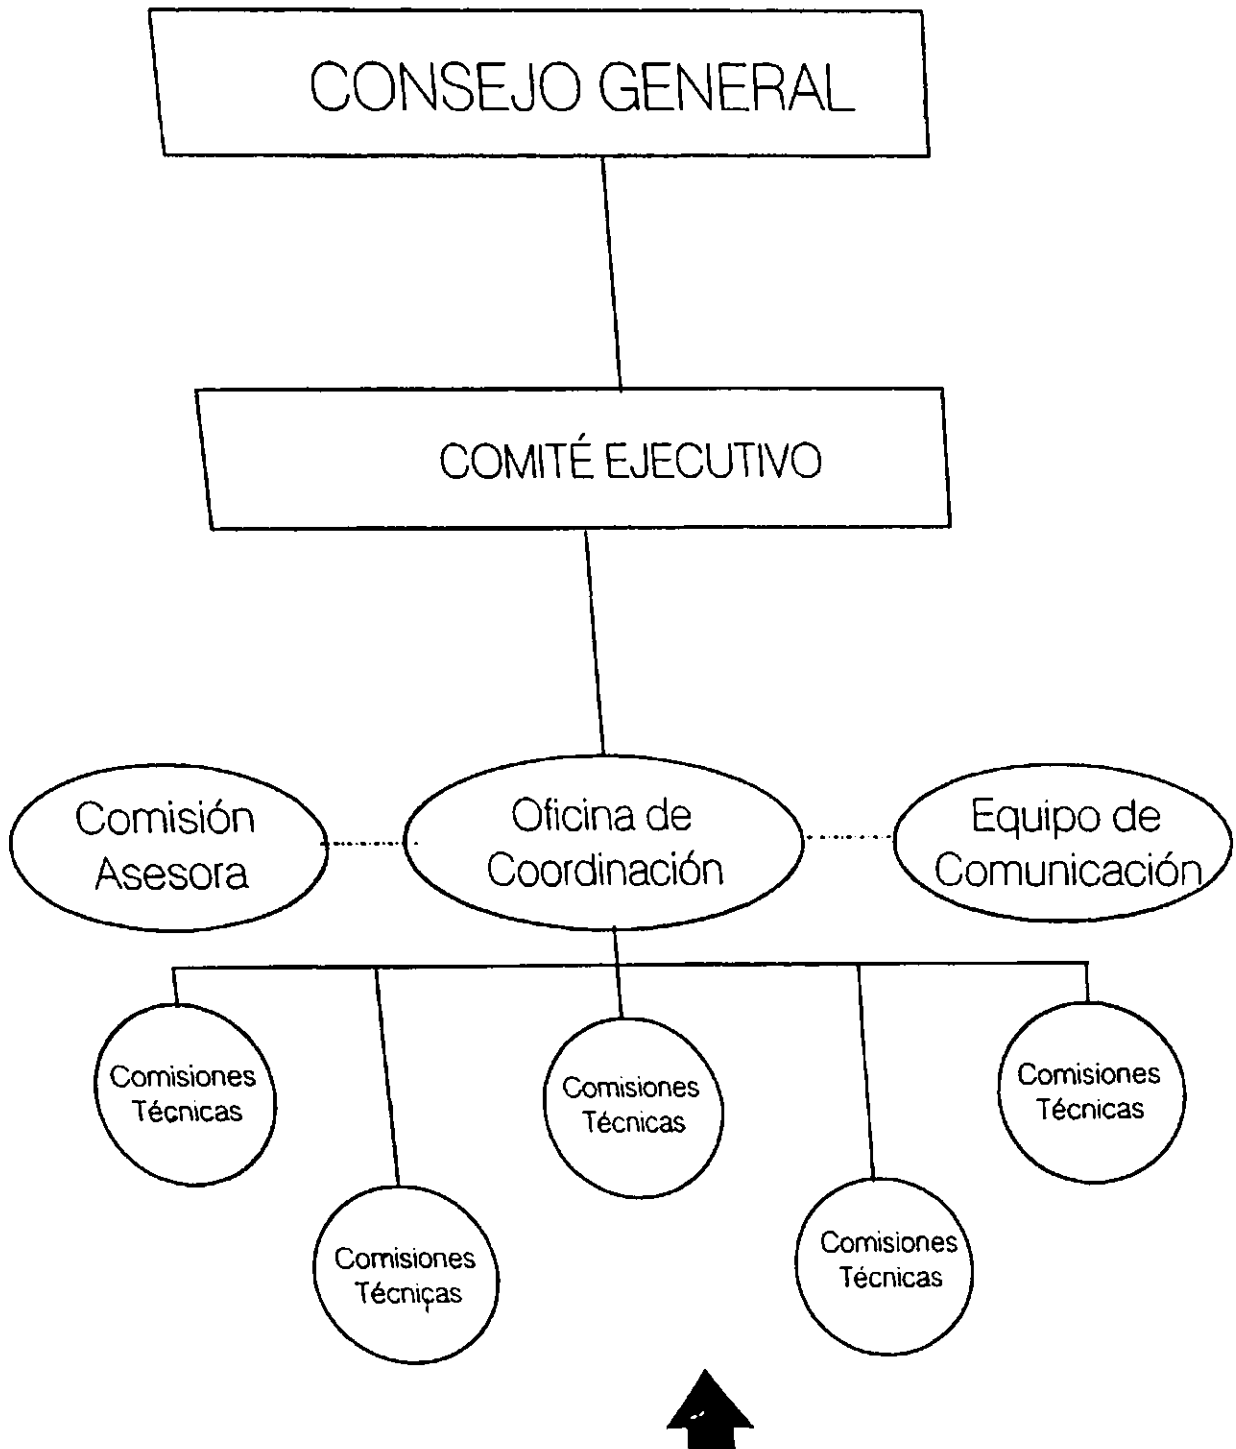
CONSEJO GENERAL

COMITÉ EJECUTIVO

Comisión Asesora

Oficina de Coordinación

Equipo de Comunicación

Comisiones Técnicas

Comisiones Técnicas

Comisiones Técnicas

Comisiones Técnicas

Comisiones Técnicas